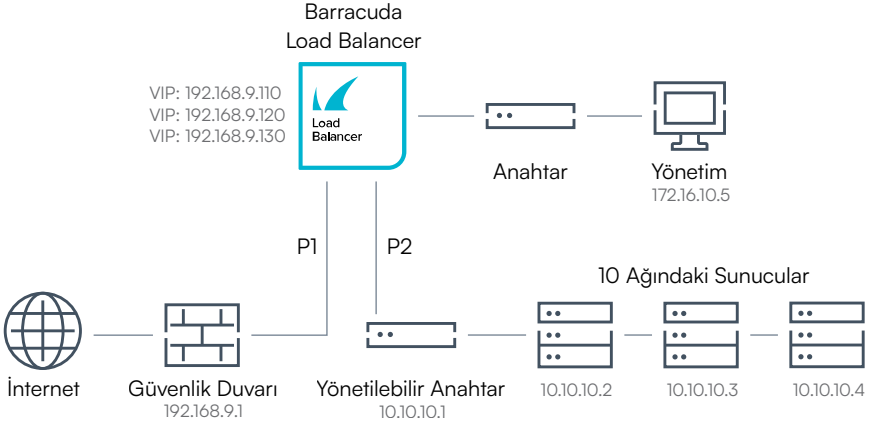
Barracuda
Load Balancer

VIP: 192.168.9.110
VIP: 192.168.9.120
VIP: 192.168.9.130

Load
Balancer

Anahtar

Yönetim
172.16.10.5

P1

P2

10 Ağındaki Sunucular

İnternet

Güvenlik Duvarı
192.168.9.1

Yönetilebilir Anahtar
10.10.10.1

10.10.10.2

10.10.10.3

10.10.10.4